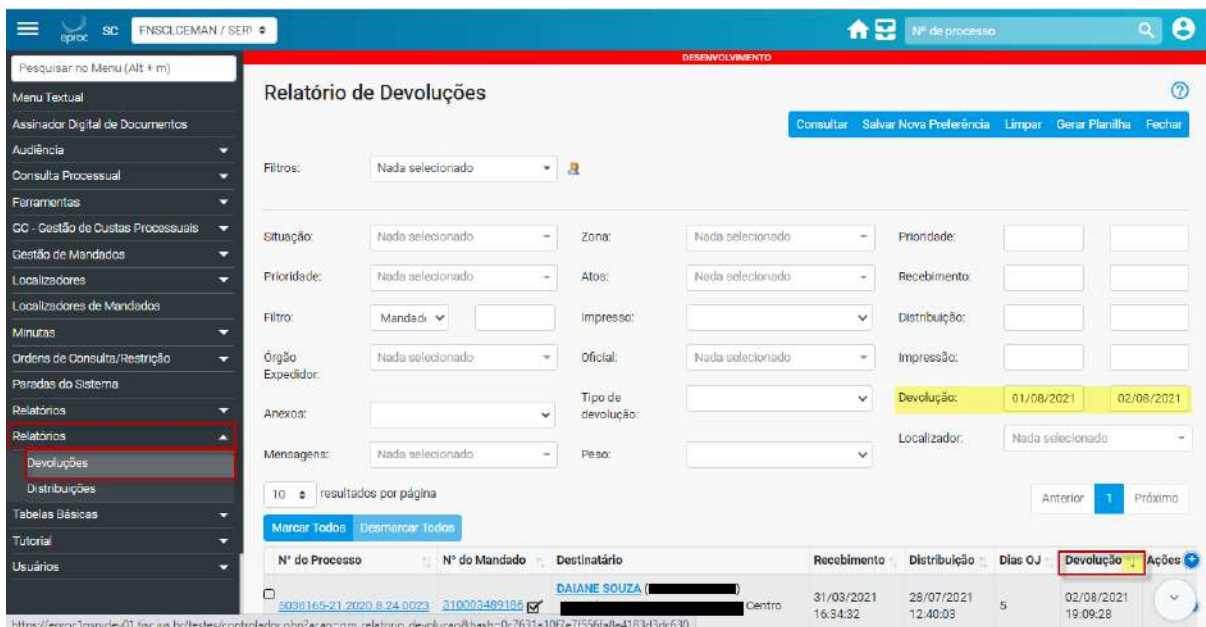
eproc SC FNSCLCEMAN / SER

Nº de processo

DESENVOLVIMENTO

Pesquisar no Menu (Alt + m)
Menu Textual
Assinador Digital de Documentos
Audiência
Consulta Processual
Ferramentas
GC - Gestão de Custas Processuais
Gestão de Mandados
Localizadores
Localizadores de Mandados
Minutas
Ordens de Consulta/Restrição
Paradas do Sistema
Relatórios
Relatórios
Devoluções
Distribuições
Tabelas Básicas
Tutorial
Usuários

Relatório de Devoluções

Consultar Salvar Nova Preferência Limpar Gerar Planilha Fechar

Filtros: Nada selecionado

Situação: Nada selecionado
Zona: Nada selecionado
Prioridade:
Prioridade: Nada selecionado
Atos: Nada selecionado
Recebimento:
Filtro: Mandad
Impresso:
Distribuição:
Órgão Expedidor: Nada selecionado
Oficial: Nada selecionado
Impressão:
Anexos:
Tipo de devolução:
Devolução: 01/08/2021 02/08/2021
Mensagens: Nada selecionado
Peso:
Localizador: Nada selecionado

10 resultados por página

Anterior 1 Próximo

Marcar Todos Desmarcar Todos

| Nº do Processo | Nº do Mandado | Destinatário | Recebimento | Distribuição | Dias OJ | Devolução | Ações |
|---|---|---|---|---|---|---|---|
| 5038165-21.2020.8.24.0023 | 210003489186 | DAIANE SOUZA ( ) Centro | 31/03/2021 16:34:32 | 28/07/2021 12:40:03 | 5 | 02/08/2021 19:09:28 | |

https://eproc1gsrvdev01.tjsc.jus.br/testes/controlador.php?acao=om_relatorio_devolucao&hash=0c7631a10f2e7f556fa8e4183d3dc630